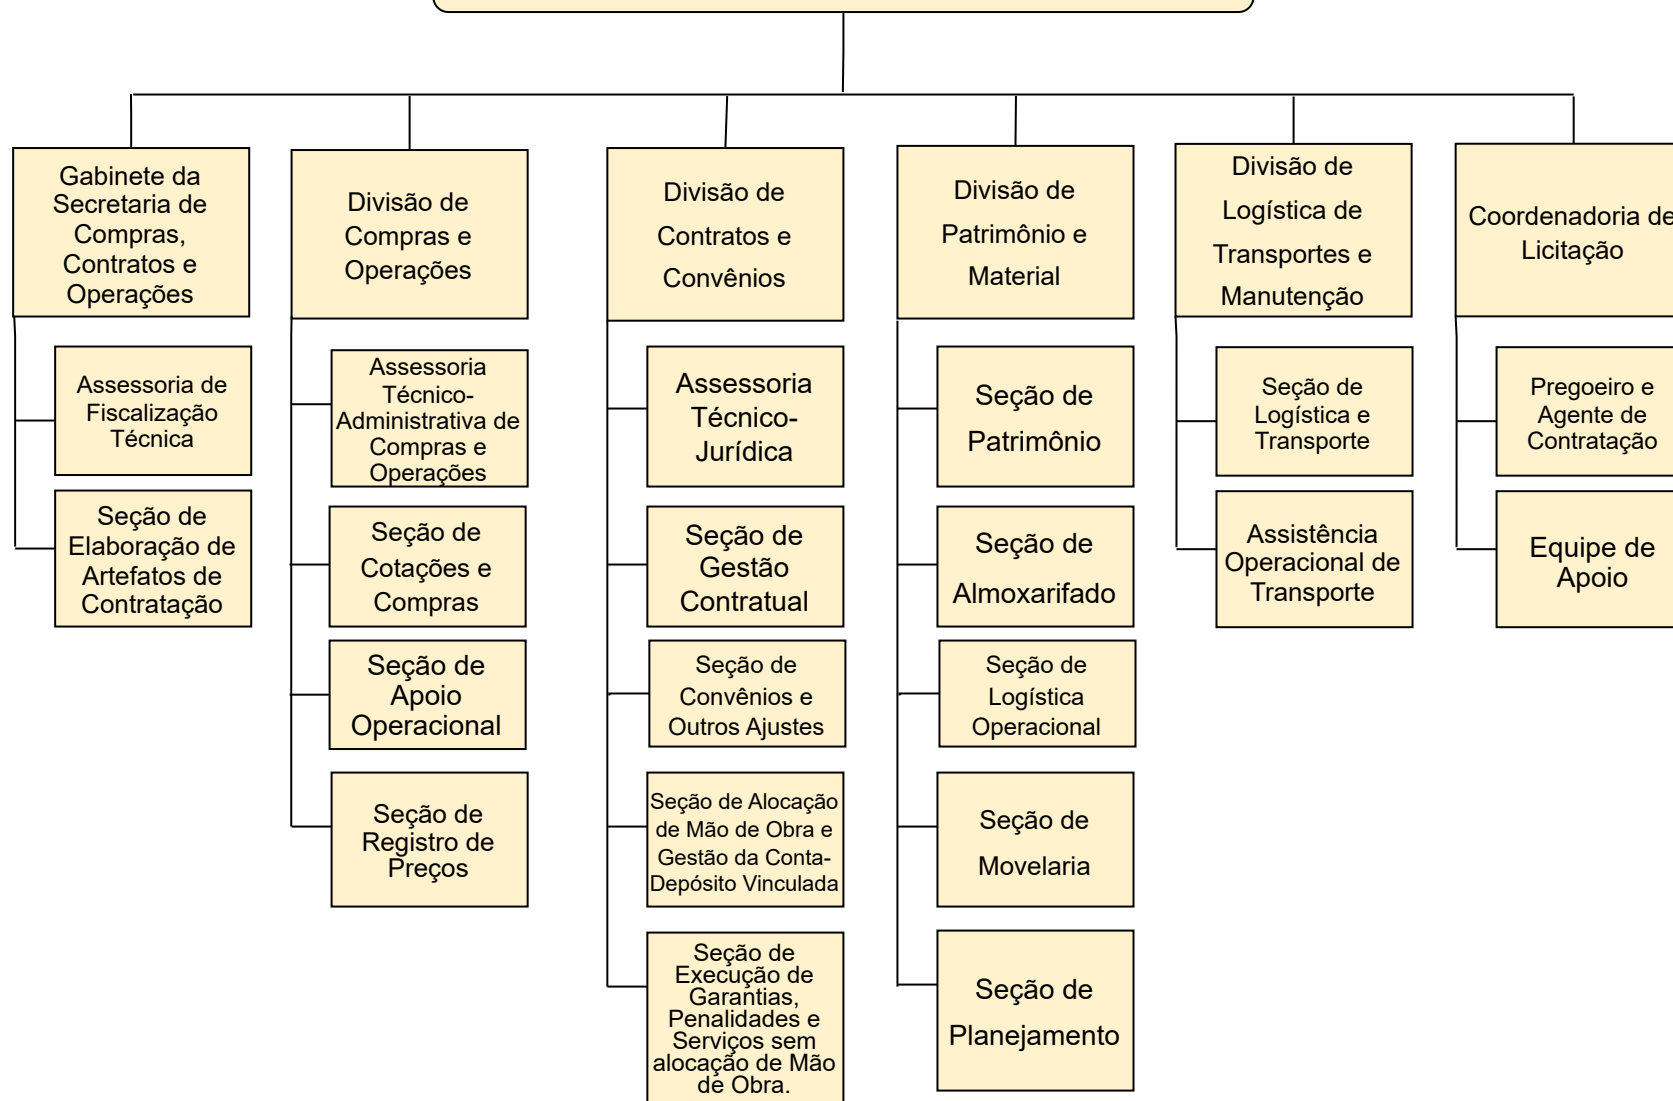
Gabinete da Secretaria de Compras, Contratos e Operações

Assessoria de Fiscalização Técnica

Seção de Elaboração de Artefatos de Contratação

Divisão de Compras e Operações

Assessoria Técnico-Administrativa de Compras e Operações

Seção de Cotações e Compras

Seção de Apoio Operacional

Seção de Registro de Preços

Divisão de Contratos e Convênios

Assessoria Técnico-Jurídica

Seção de Gestão Contratual

Seção de Convênios e Outros Ajustes

Seção de Alocação de Mão de Obra e Gestão da Conta-Depósito Vinculada

Seção de Execução de Garantias, Penalidades e Serviços sem alocação de Mão de Obra.

Divisão de Patrimônio e Material

Seção de Patrimônio

Seção de Almoxarifado

Seção de Logística Operacional

Seção de Movelaria

Seção de Planejamento

Divisão de Logística de Transportes e Manutenção

Seção de Logística e Transporte

Assistência Operacional de Transporte

Coordenadoria de Licitação

Pregoeiro e Agente de Contratação

Equipe de Apoio